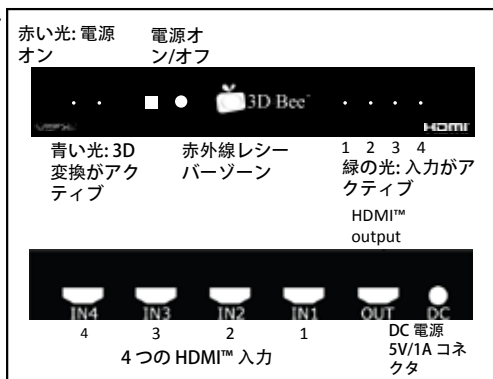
赤い光: 電源オン

電源オン/オフ

3D Bee

HDMI

1 2 3 4

青い光: 3D 変換がアクティブ

赤外線レシーバーゾーン

緑の光: 入力がアクティブ

HDMI™ output

IN4 IN3 IN2 IN1 OUT DC

4 3 2 1

4 つの HDMI™ 入力

DC 電源 5V/1A コネクタ